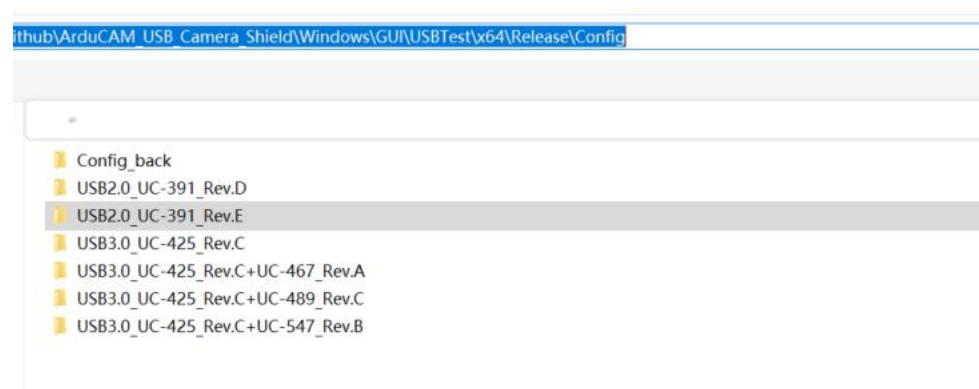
ithub\ArduCAM_USB_Camera_Shield\Windows\GUI\USBTest\x64\Release\Config

Config_back
USB2.0_UC-391_Rev.D
USB2.0_UC-391_Rev.E
USB3.0_UC-425_Rev.C
USB3.0_UC-425_Rev.C+UC-467_Rev.A
USB3.0_UC-425_Rev.C+UC-489_Rev.C
USB3.0_UC-425_Rev.C+UC-547_Rev.B